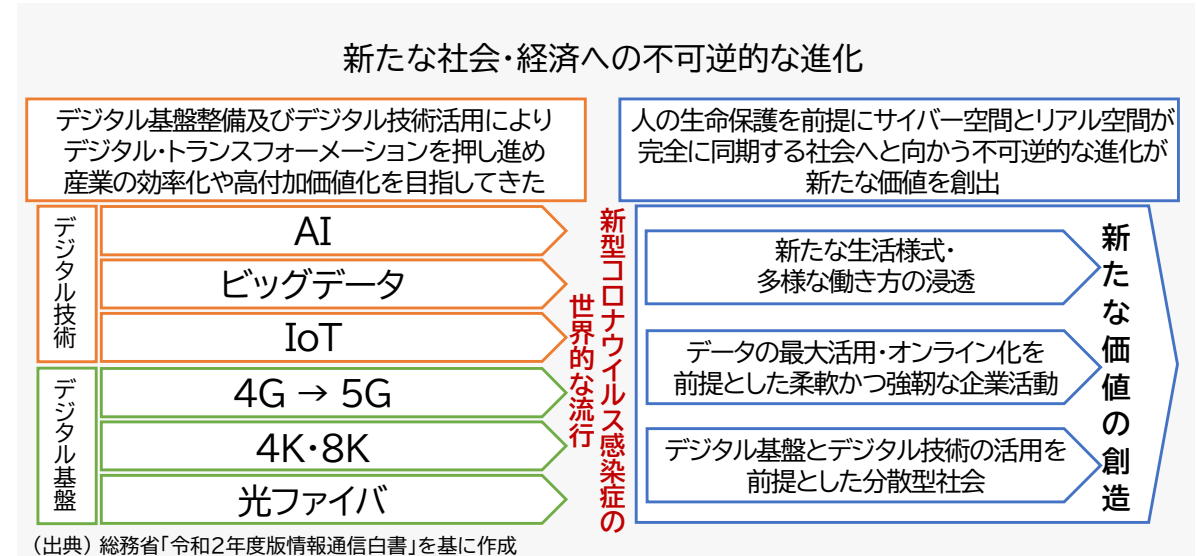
新たな社会・経済への不可逆的な進化

デジタル基盤整備及びデジタル技術活用により
デジタル・トランスフォーメーションを押し進め
産業の効率化や高付加価値化を目指してきた

人の生命保護を前提にサイバー空間とリアル空間が
完全に同期する社会へと向かう不可逆的な進化が
新たな価値を創出

デジタル技術

AI

ビッグデータ

IoT

デジタル基盤

4G → 5G

4K・8K

光ファイバ

新型コロナウイルス感染症の世界的な流行

新たな生活様式・
多様な働き方の浸透

データの最大活用・オンライン化を
前提とした柔軟かつ強靭な企業活動

デジタル基盤とデジタル技術の活用を
前提とした分散型社会

新たな価値の創造

（出典）総務省「令和2年度版情報通信白書」を基に作成